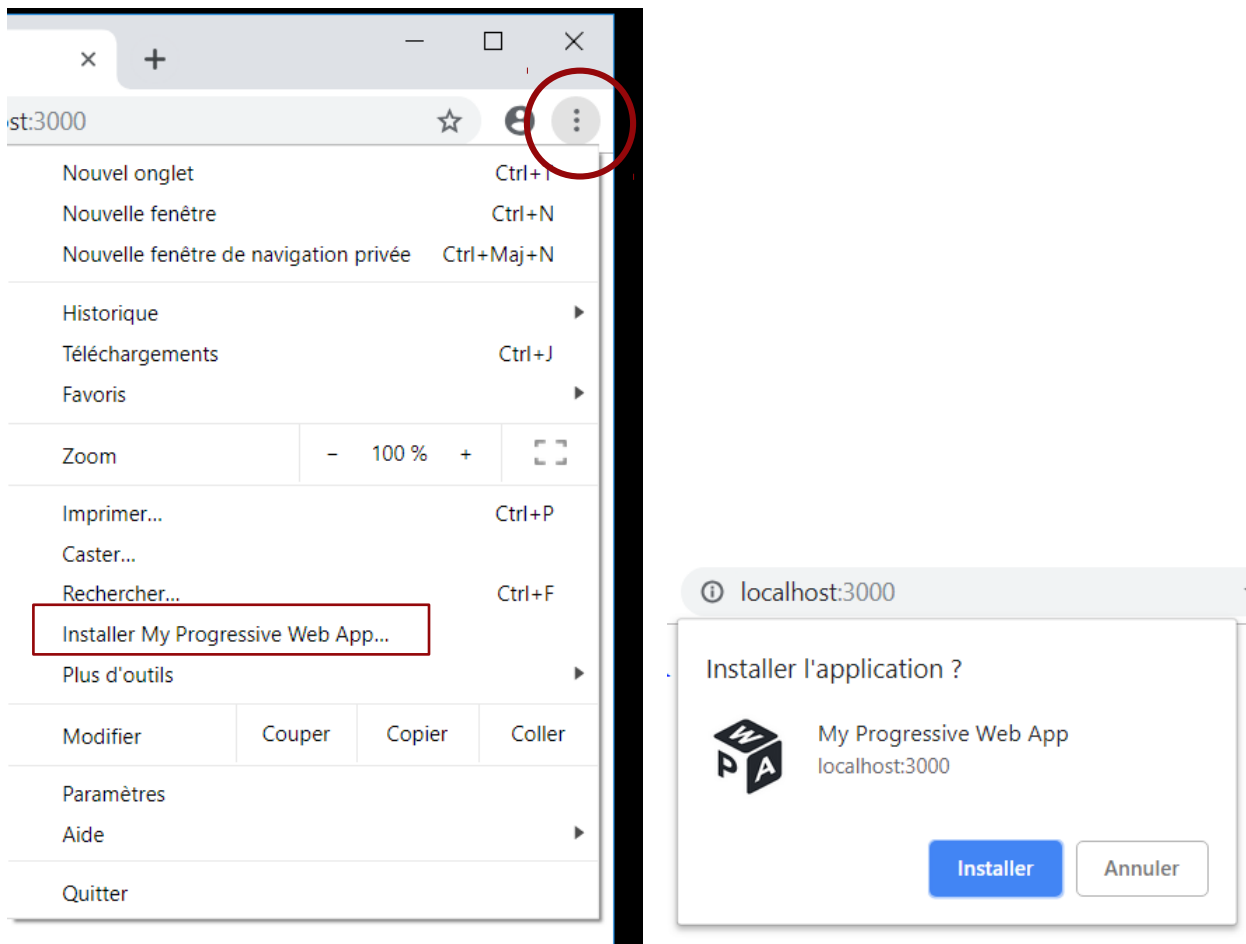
st:3000

Nouvel onglet Ctrl+T
Nouvelle fenêtre Ctrl+N
Nouvelle fenêtre de navigation privée Ctrl+Maj+N

Historique
Téléchargements Ctrl+J
Favoris

Zoom – 100 % +

Imprimer... Ctrl+P
Caster...
Rechercher... Ctrl+F
Installer My Progressive Web App...
Plus d'outils

Modifier Couper Copier Coller

Paramètres
Aide

Quitter

localhost:3000

Installer l'application ?

W P A

My Progressive Web App
localhost:3000

Installer Annuler